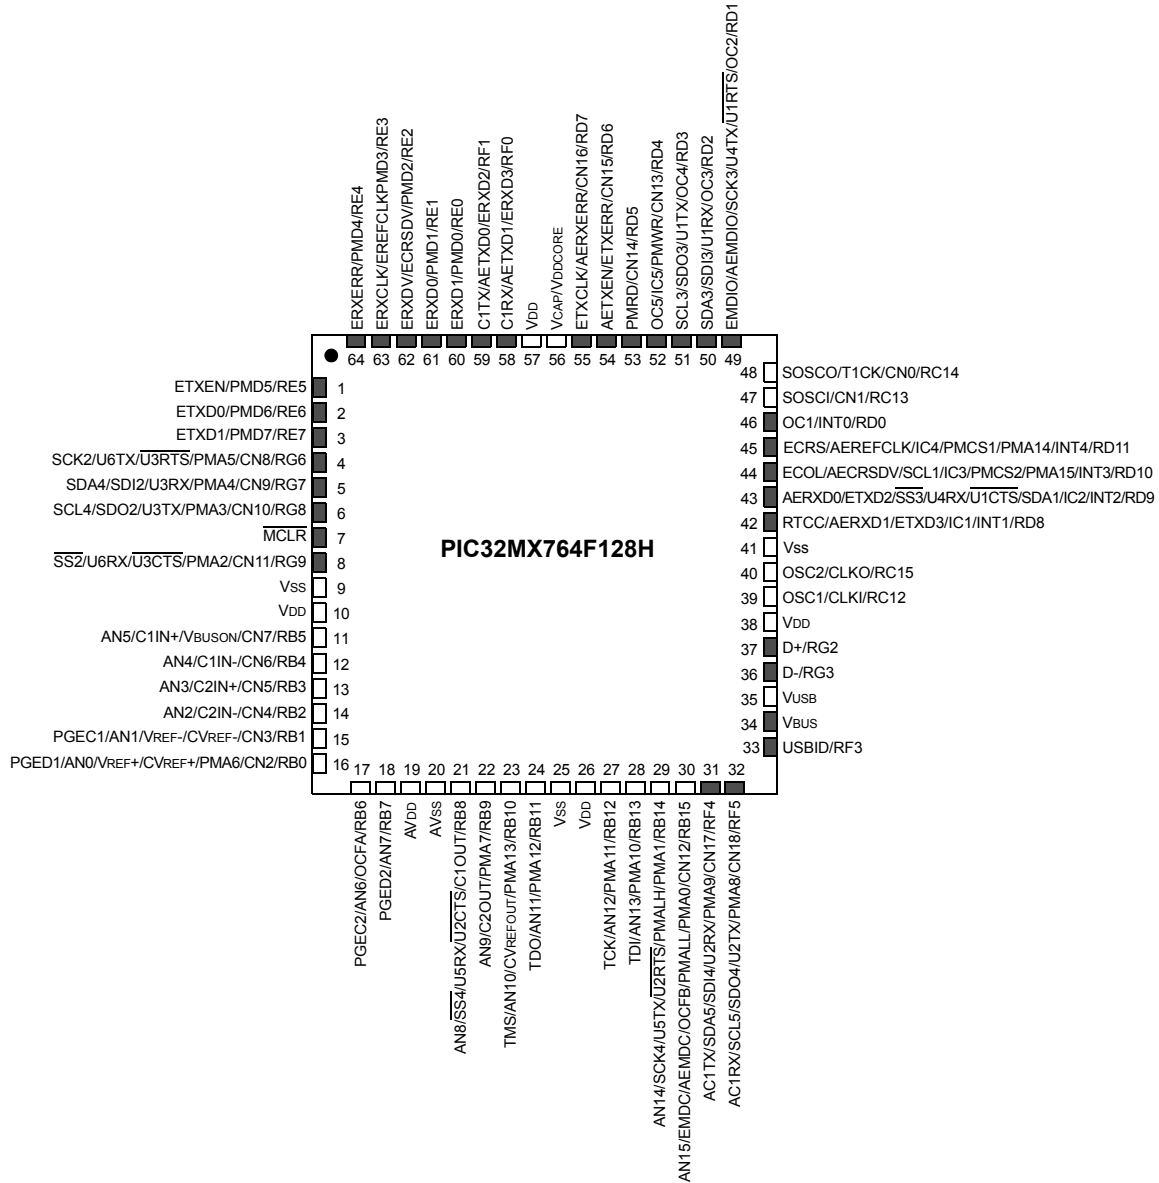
ERXERR/PMD4/RE4
ERXCLK/EREFCLKPMD3/RE3
ERXDV/ECRSDV/PMD2/RE2
ERXD0/PMD1/RE1
ERXD1/PMD0/RE0
C1TX/AETXD0/ERXD2/RF1
C1RX/AETXD1/ERXD3/RF0
VDD
VCAP/VDDCORE
ETXCLK/AERXERR/CN16/RD7
AETXEN/ETXERR/CN15/RD6
PMRD/CN14/RD5
OC5/IC5/PMWR/CN13/RD4
SCL3/SDO3/U1TX/OC4/RD3
SDA3/SDI3/U1RX/OC3/RD2
EMDIO/AEMDIO/SCK3/U4TX/$\overline{\text{U1RTS}}$/OC2/RD1

64 63 62 61 60 59 58 57 56 55 54 53 52 51 50 49

ETXEN/PMD5/RE5 1
ETXD0/PMD6/RE6 2
ETXD1/PMD7/RE7 3
SCK2/U6TX/$\overline{\text{U3RTS}}$/PMA5/CN8/RG6 4
SDA4/SDI2/U3RX/PMA4/CN9/RG7 5
SCL4/SDO2/U3TX/PMA3/CN10/RG8 6
$\overline{\text{MCLR}}$ 7
$\overline{\text{SS2}}$/U6RX/$\overline{\text{U3CTS}}$/PMA2/CN11/RG9 8
VSS 9
VDD 10
AN5/C1IN+/VBUSON/CN7/RB5 11
AN4/C1IN-/CN6/RB4 12
AN3/C2IN+/CN5/RB3 13
AN2/C2IN-/CN4/RB2 14
PGEC1/AN1/VREF-/CVREF-/CN3/RB1 15
PGED1/AN0/VREF+/CVREF+/PMA6/CN2/RB0 16

PIC32MX764F128H

48 SOSCO/T1CK/CN0/RC14
47 SOSCI/CN1/RC13
46 OC1/INT0/RD0
45 ECRS/AEREFCLK/IC4/PMCS1/PMA14/INT4/RD11
44 ECOL/AECRSDV/SCL1/IC3/PMCS2/PMA15/INT3/RD10
43 AERXD0/ETXD2/$\overline{\text{SS3}}$/U4RX/$\overline{\text{U1CTS}}$/SDA1/IC2/INT2/RD9
42 RTCC/AERXD1/ETXD3/IC1/INT1/RD8
41 Vss
40 OSC2/CLKO/RC15
39 OSC1/CLKI/RC12
38 VDD
37 D+/RG2
36 D-/RG3
35 VUSB
34 VBUS
33 USBID/RF3

17 18 19 20 21 22 23 24 25 26 27 28 29 30 31 32

PGEC2/AN6/OCFA/RB6
PGED2/AN7/RB7
AVDD
AVSS
AN8/$\overline{\text{SS4}}$/U5RX/$\overline{\text{U2CTS}}$/C1OUT/RB8
AN9/C2OUT/PMA7/RB9
TMS/AN10/CVREFOUT/PMA13/RB10
TDO/AN11/PMA12/RB11
VSS
VDD
TCK/AN12/PMA11/RB12
TDI/AN13/PMA10/RB13
AN14/SCK4/U5TX/$\overline{\text{U2RTS}}$/PMALH/PMA1/RB14
AN15/EMDC/AEMDC/OCFB/PMALL/PMA0/CN12/RB15
AC1TX/SDA5/SDI4/U2RX/PMA9/CN17/RF4
AC1RX/SCL5/SDO4/U2TX/PMA8/CN18/RF5